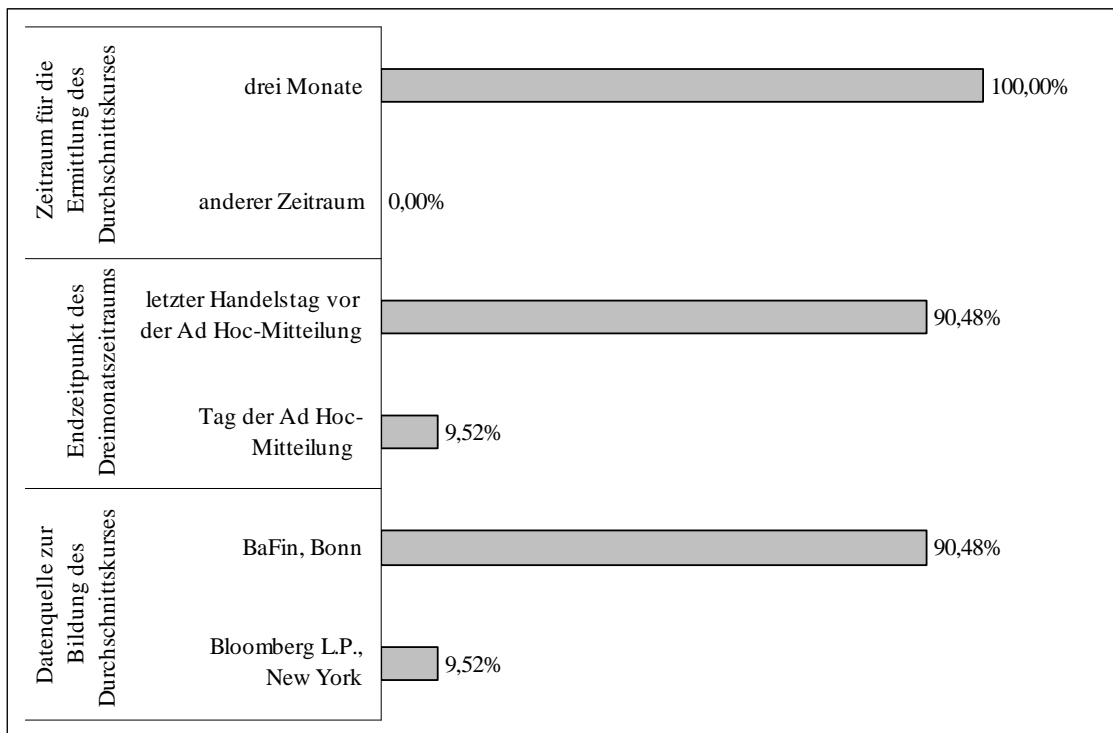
Zeitraum für die Ermittlung des Durchschnittskurses

drei Monate 100,00%

anderer Zeitraum 0,00%

Endzeitpunkt des Dreimonatszeitraums

letzter Handelstag vor der Ad Hoc-Mitteilung 90,48%

Tag der Ad Hoc-Mitteilung 9,52%

Datenquelle zur Bildung des Durchschnittskurses

BaFin, Bonn 90,48%

Bloomberg L.P., New York 9,52%